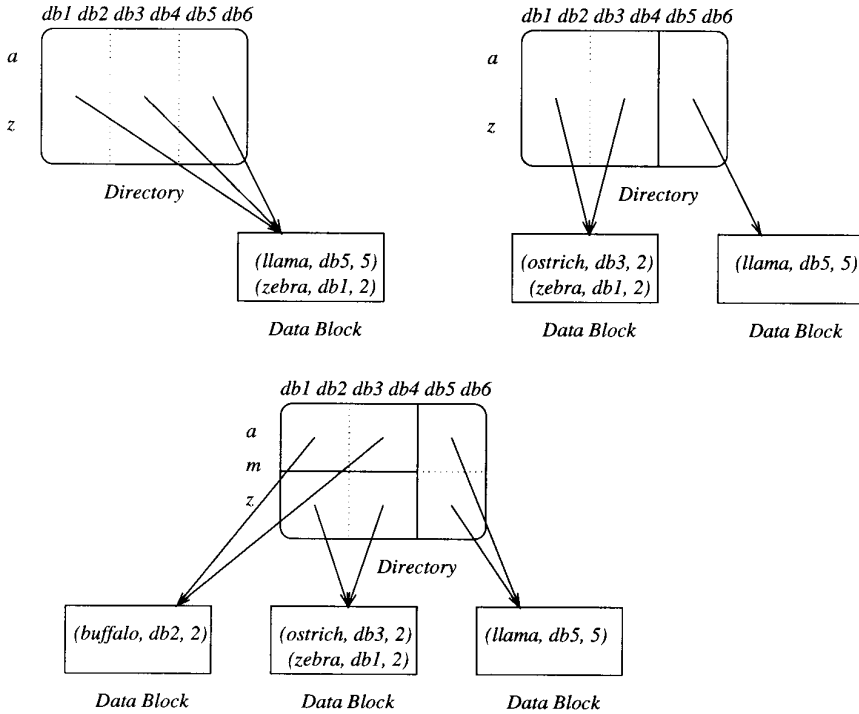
db1 db2 db3 db4 db5 db6

a

z

Directory

(llama, db5, 5)
(zebra, db1, 2)

Data Block

db1 db2 db3 db4 db5 db6

a

z

Directory

(ostrich, db3, 2)
(zebra, db1, 2)

Data Block

(llama, db5, 5)

Data Block

db1 db2 db3 db4 db5 db6

a

m

z

Directory

(buffalo, db2, 2)

Data Block

(ostrich, db3, 2)
(zebra, db1, 2)

Data Block

(llama, db5, 5)

Data Block